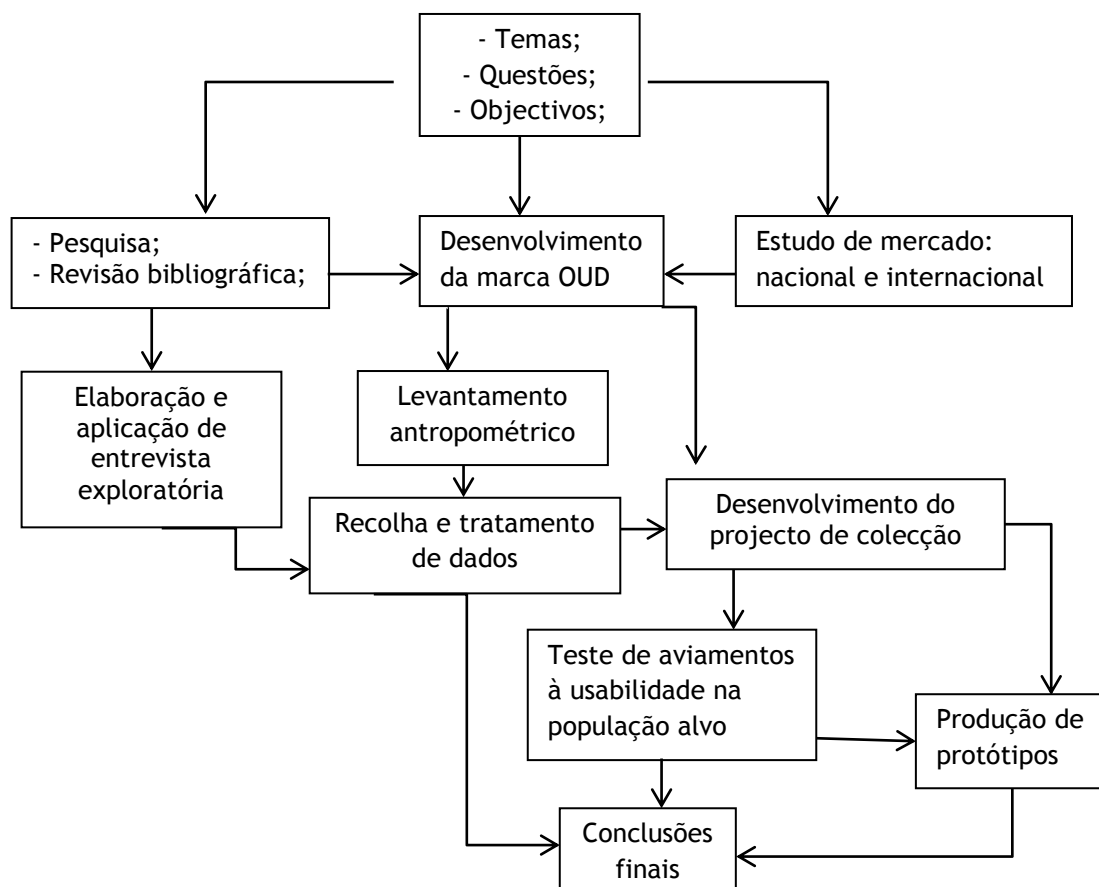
- Temas;
- Questões;
- Objectivos;

- Pesquisa;
- Revisão bibliográfica;

Desenvolvimento da marca OUD

Estudo de mercado: nacional e internacional

Elaboração e aplicação de entrevista exploratória

Levantamento antropométrico

Recolha e tratamento de dados

Desenvolvimento do projecto de colecção

Teste de aviamentos à usabilidade na população alvo

Produção de protótipos

Conclusões finais